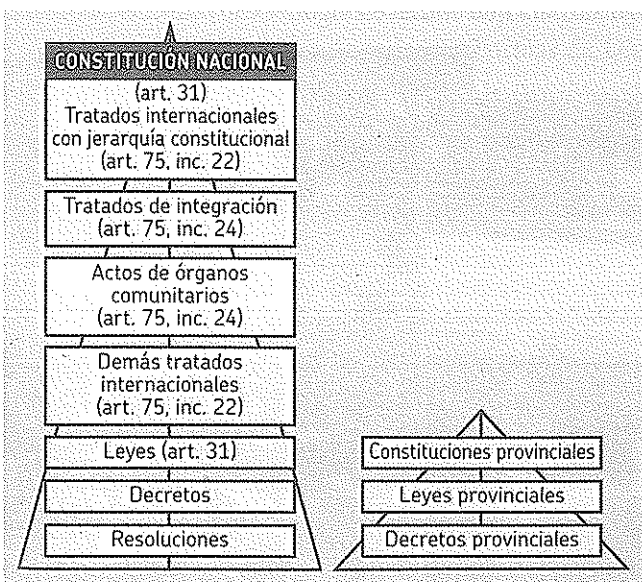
CONSTITUCIÓN NACIONAL
(art. 31)
Tratados internacionales con jerarquía constitucional (art. 75, inc. 22)

Tratados de integración (art. 75, inc. 24)

Actos de órganos comunitarios (art. 75, inc. 24)

Demás tratados internacionales (art. 75, inc. 22)

Leyes (art. 31)

Decretos

Resoluciones

Constituciones provinciales

Leyes provinciales

Decretos provinciales